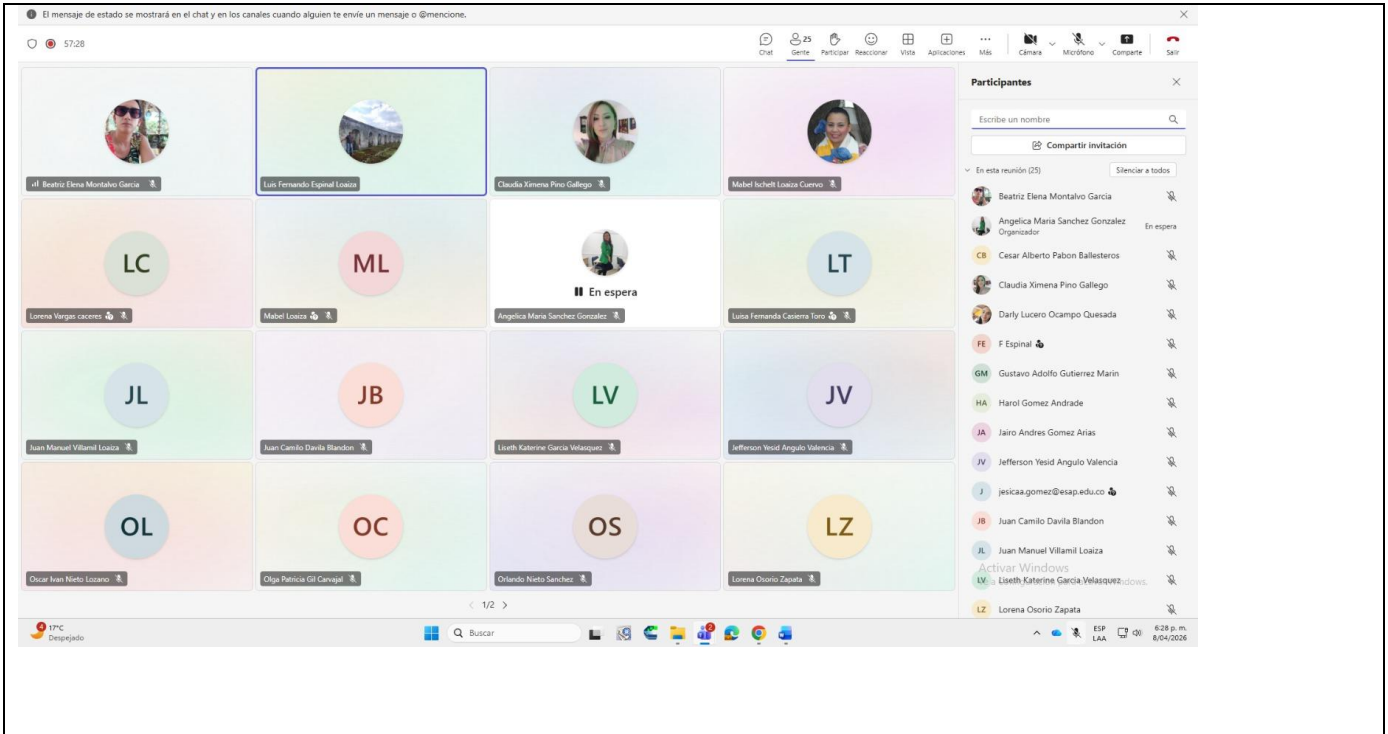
El mensaje de estado se mostrará en el chat y en los canales cuando alguien te envíe un mensaje o @mencione.

57:28

Chat Gente 25 Participar Reaccionar Vista Aplicaciones Más Cámara Micrófono Compartir Salir

Beatriz Elena Montalvo Garcia
Luis Fernando Espinal Loaiza
Claudia Ximena Pino Gallego
Mabel Ischelt Loaiza Cuervo

LC
Lorena Vargas caceres
ML
Mabel Loaiza
En espera
Angelica Maria Sanchez Gonzalez
LT
Luisa Fernanda Casierra Toro

JL
Juan Manuel Villamil Loaiza
JB
Juan Camilo Davila Blandon
LV
Liseth Katerine Garcia Velasquez
JV
Jefferson Yesid Angulo Valencia

OL
Oscar Ivan Nieto Lozano
OC
Olga Patricia Gil Carvajal
OS
Orlando Nieto Sanchez
LZ
Lorena Osorio Zapata

1/2

Participantes

Escribe un nombre

Compartir invitación

En esta reunión (25) Silenciar a todos

Beatriz Elena Montalvo Garcia
Angelica Maria Sanchez Gonzalez Organizador En espera
CB Cesar Alberto Pabon Ballesteros
Claudia Ximena Pino Gallego
Darly Lucero Ocampo Quesada
FE F Espinal
GM Gustavo Adolfo Gutierrez Marin
HA Harol Gomez Andrade
JA Jairo Andres Gomez Arias
JV Jefferson Yesid Angulo Valencia
J jesicaa.gomez@esap.edu.co
JB Juan Camilo Davila Blandon
JL Juan Manuel Villamil Loaiza
Activar Windows
LV Liseth Katerine Garcia Velasquez
LZ Lorena Osorio Zapata

17°C Despejado
Buscar
ESP LAA 6:28 p. m. 8/04/2026